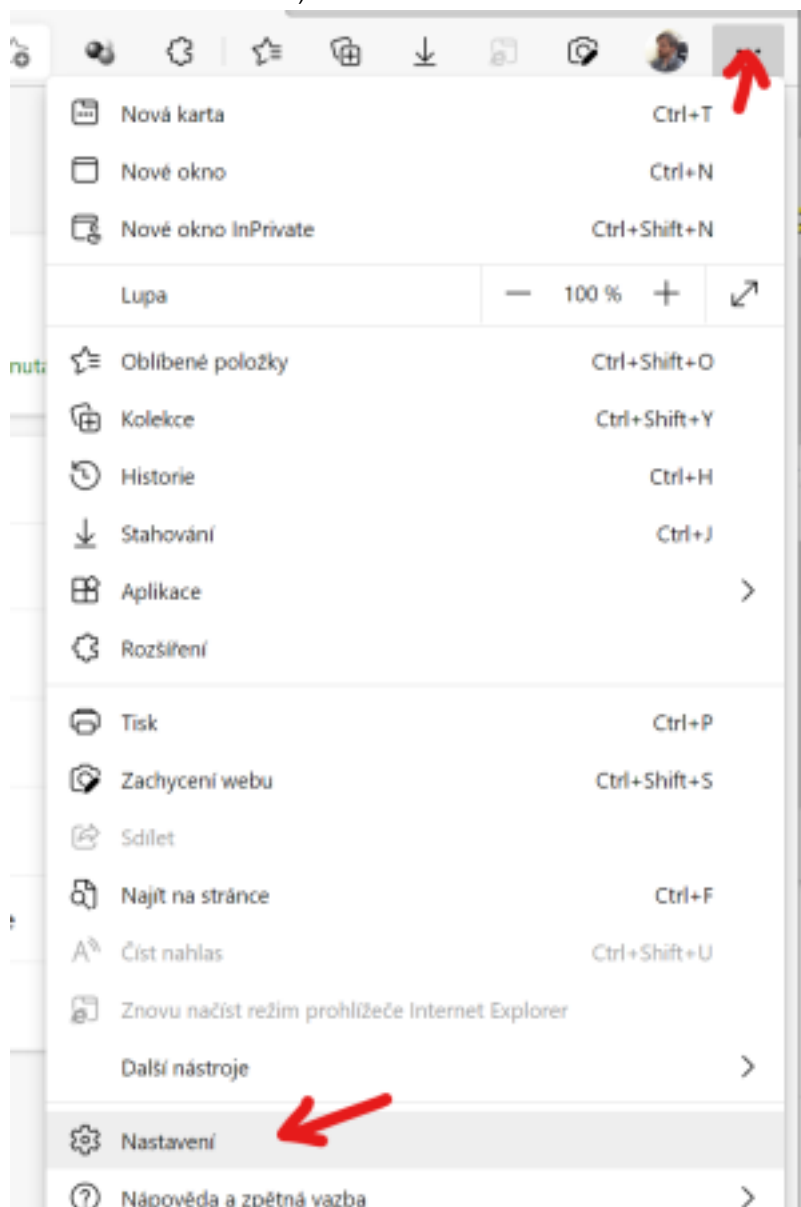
Nová karta Ctrl+T
Nové okno Ctrl+N
Nové okno InPrivate Ctrl+Shift+N
Lupa — 100 % +
nuta
Oblíbené položky Ctrl+Shift+O
Kolekce Ctrl+Shift+Y
Historie Ctrl+H
Stahování Ctrl+J
Aplikace
Rozšíření
Tisk Ctrl+P
Zachycení webu Ctrl+Shift+S
Sdílet
Najít na stránce Ctrl+F
Číst nahlas Ctrl+Shift+U
Znovu načíst režim prohlížeče Internet Explorer
Další nástroje
Nastavení
Nápověda a zpětná vazba